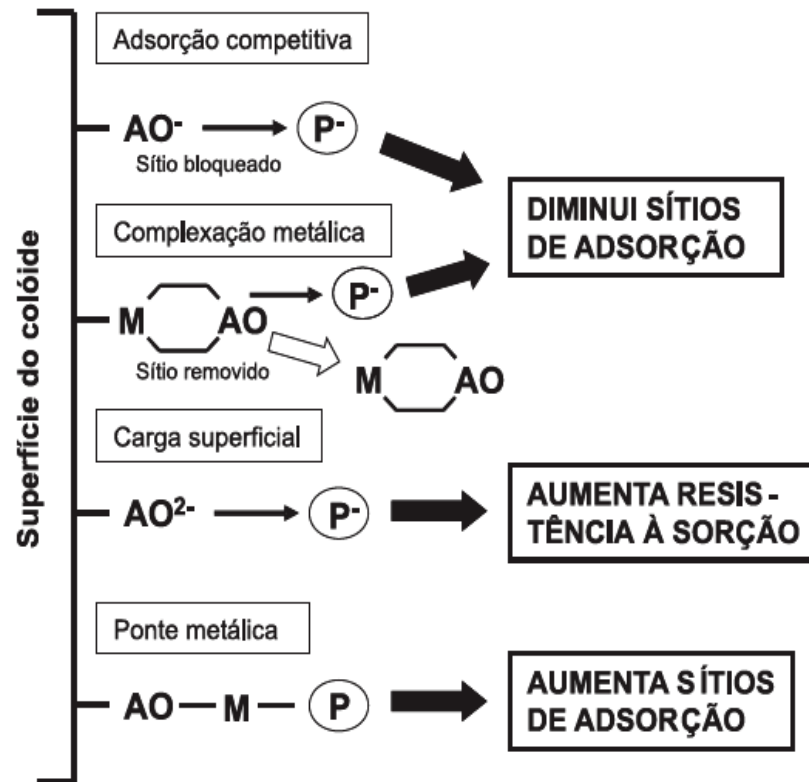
Superfície do colóide

Adsorção competitiva

$AO^{-}$ → $P^{-}$
Sítio bloqueado

DIMINUI SÍTIOS DE ADSORÇÃO

Complexação metálica

M AO → $P^{-}$
Sítio removido
M AO

Carga superficial

$AO^{2-}$ → $P^{-}$

AUMENTA RESISTÊNCIA À SORÇÃO

Ponte metálica

AO — M — P

AUMENTA SÍTIOS DE ADSORÇÃO